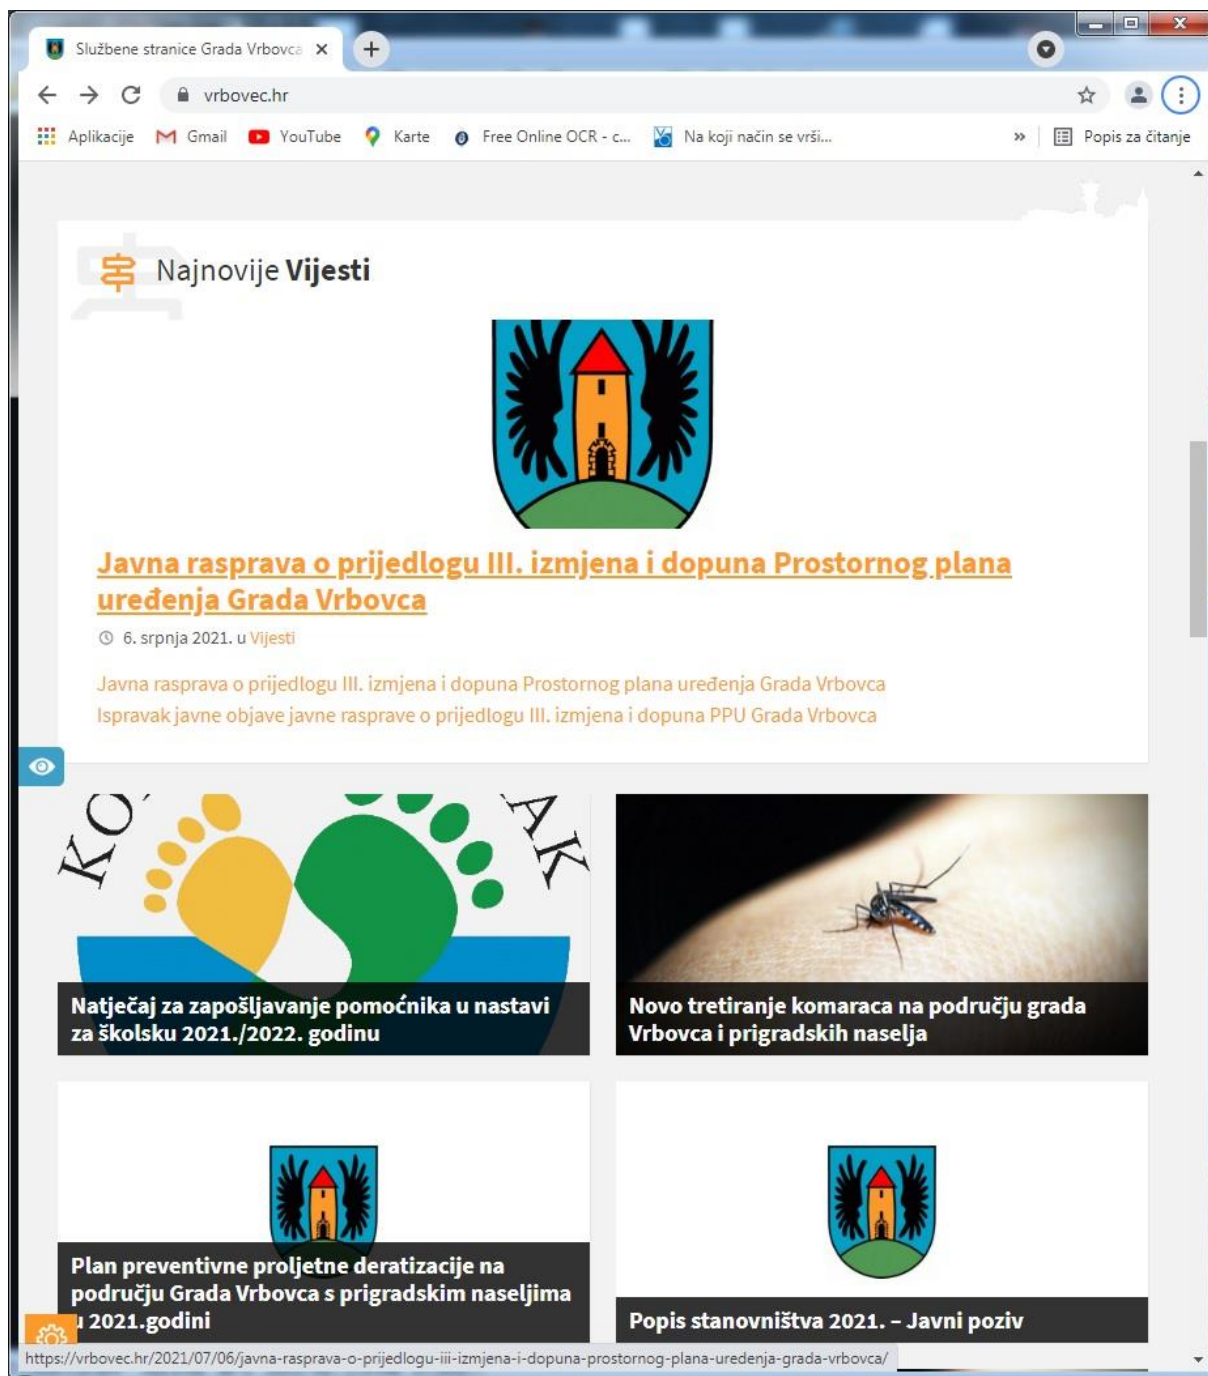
Službene stranice Grada Vrbovca ×

vrbovec.hr

Aplikacije Gmail YouTube Karte Free Online OCR - c... Na koji način se vrši... » Popis za čitanje

Najnovije **Vijesti**

Javna rasprava o prijedlogu III. izmjena i dopuna Prostornog plana uređenja Grada Vrbovca

6. srpnja 2021. u Vijesti

Javna rasprava o prijedlogu III. izmjena i dopuna Prostornog plana uređenja Grada Vrbovca
Ispravak javne objave javne rasprave o prijedlogu III. izmjena i dopuna PPU Grada Vrbovca

KO AK

Natječaj za zapošljavanje pomoćnika u nastavi za školsku 2021./2022. godinu

Novo tretiranje komaraca na području grada Vrbovca i prigradskih naselja

Plan preventivne proljetne deratizacije na području Grada Vrbovca s prigradskim naseljima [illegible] 2021.godini

Popis stanovništva 2021. – Javni poziv

https://vrbovec.hr/2021/07/06/javna-rasprava-o-prijedlogu-iii-izmjena-i-dopuna-prostornog-plana-uredenja-grada-vrbovca/